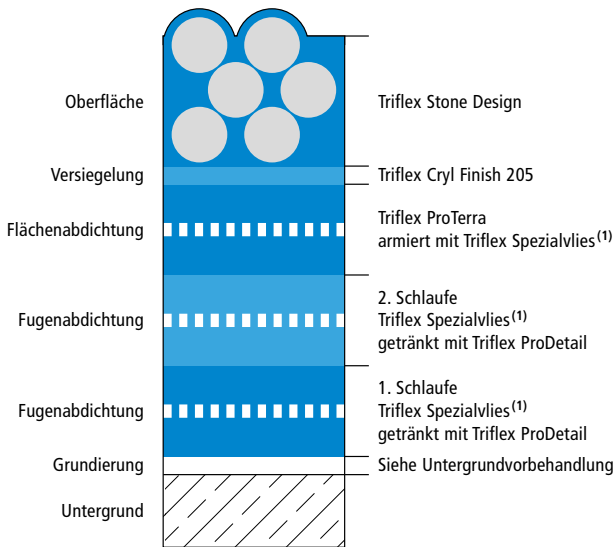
Oberfläche
Triflex Stone Design

Versiegelung
Triflex Cryl Finish 205

Flächenabdichtung
Triflex ProTerra armiert mit Triflex Spezialvlies$^{(1)}$

Fugenabdichtung
2. Schlaufe Triflex Spezialvlies$^{(1)}$ getränkt mit Triflex ProDetail

Fugenabdichtung
1. Schlaufe Triflex Spezialvlies$^{(1)}$ getränkt mit Triflex ProDetail

Grundierung
Siehe Untergrundvorbehandlung

Untergrund